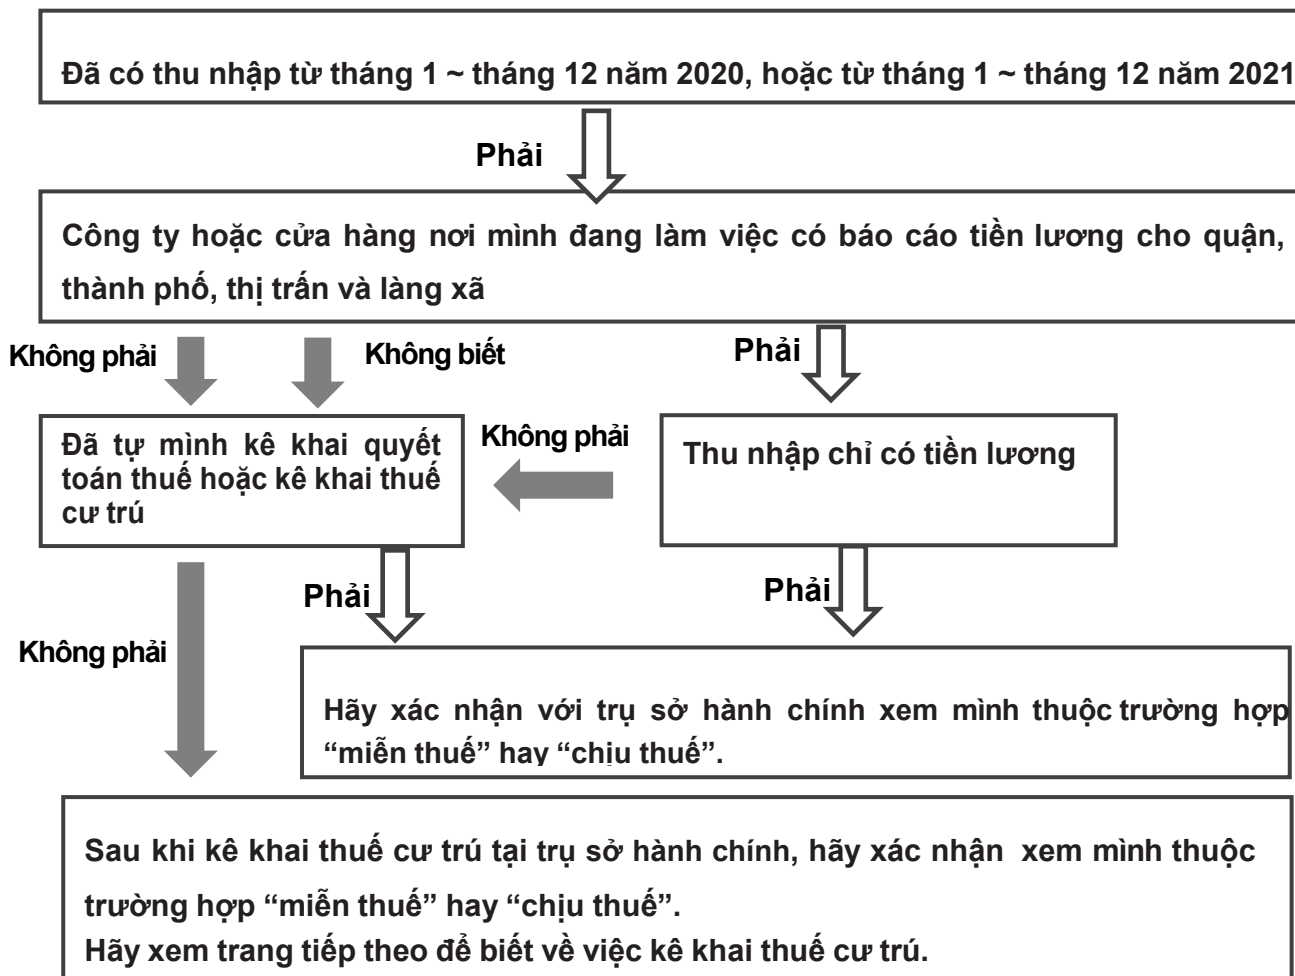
Đã có thu nhập từ tháng 1 ~ tháng 12 năm 2020, hoặc từ tháng 1 ~ tháng 12 năm 2021

Phải

Công ty hoặc cửa hàng nơi mình đang làm việc có báo cáo tiền lương cho quận, thành phố, thị trấn và làng xã

Không phải

Không biết

Phải

Đã tự mình kê khai quyết toán thuế hoặc kê khai thuế cư trú

Không phải

Thu nhập chỉ có tiền lương

Phải

Phải

Không phải

Hãy xác nhận với trụ sở hành chính xem mình thuộc trường hợp "miễn thuế" hay "chịu thuế".

Sau khi kê khai thuế cư trú tại trụ sở hành chính, hãy xác nhận xem mình thuộc trường hợp "miễn thuế" hay "chịu thuế".
Hãy xem trang tiếp theo để biết về việc kê khai thuế cư trú.